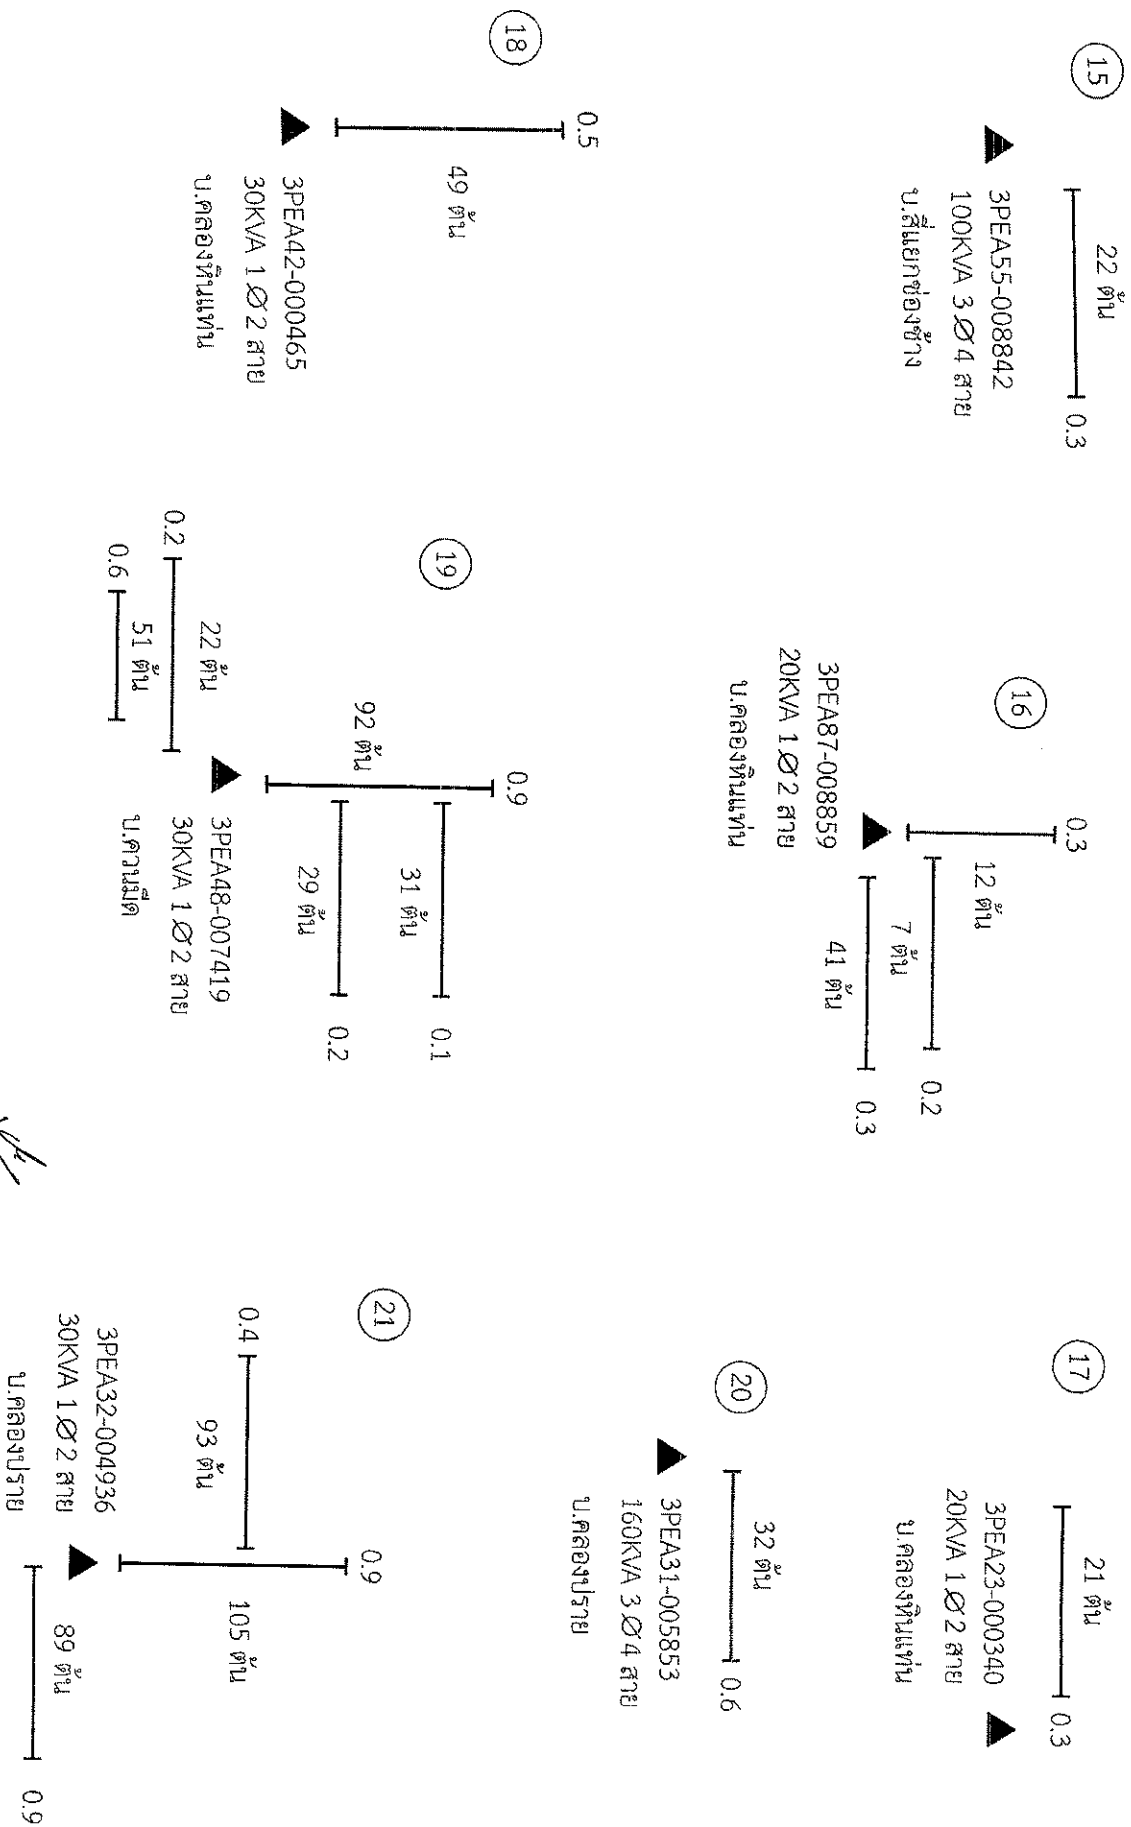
15

22 ต้น

0.3

3PEA55-008842
100KVA 3 Ø 4 สาย
บ.สี่แยกช่องช้าง

18

0.5

49 ต้น

3PEA42-000465
30KVA 1 Ø 2 สาย
บ.คลองหินแท่น

16

0.3

12 ต้น

7 ต้น

0.2

41 ต้น

0.3

3PEA87-008859
20KVA 1 Ø 2 สาย
บ.คลองหินแท่น

19

0.9

31 ต้น

0.1

92 ต้น

29 ต้น

0.2

0.2

22 ต้น

0.6

51 ต้น

3PEA48-007419
30KVA 1 Ø 2 สาย
บ.ควนมีด

17

21 ต้น

0.3

3PEA23-000340
20KVA 1 Ø 2 สาย
บ.คลองหินแท่น

20

32 ต้น

0.6

3PEA31-005853
160KVA 3 Ø 4 สาย
บ.คลองปราย

21

0.9

0.4

93 ต้น

105 ต้น

3PEA32-004936
30KVA 1 Ø 2 สาย
บ.คลองปราย

89 ต้น

0.9